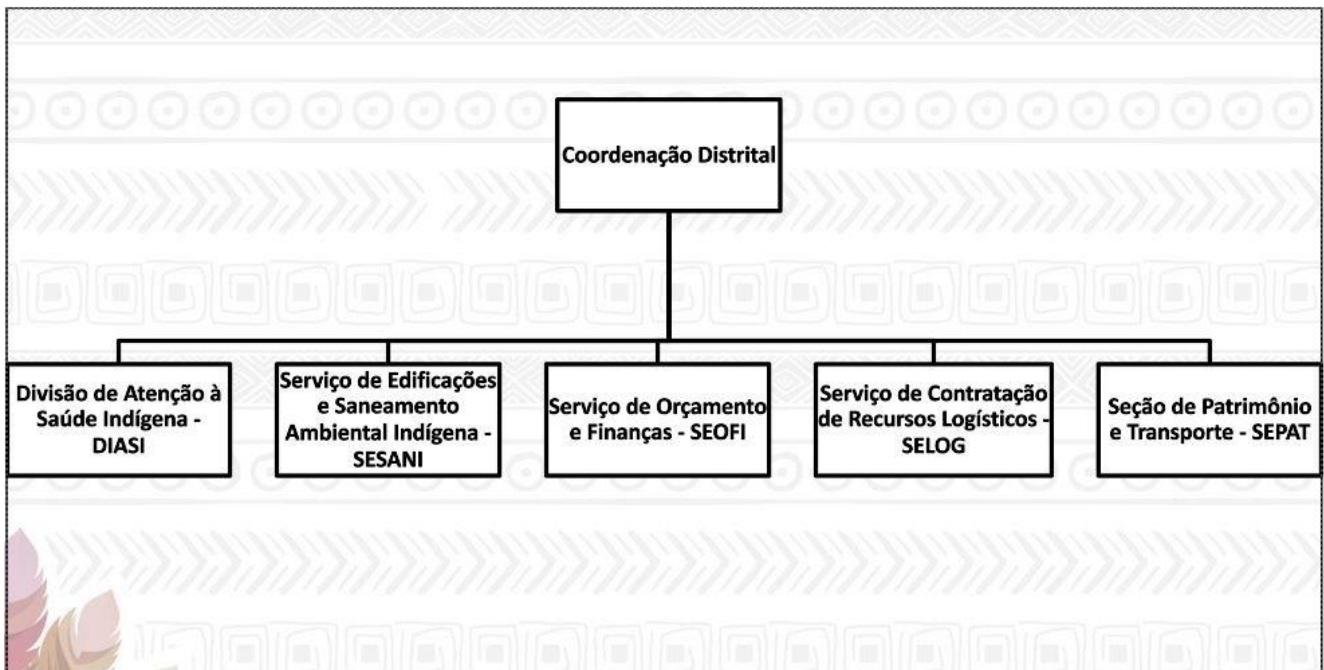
Coordenação Distrital

Divisão de Atenção à Saúde Indígena - DIASI

Serviço de Edificações e Saneamento Ambiental Indígena - SESANI

Serviço de Orçamento e Finanças - SEOFI

Serviço de Contratação de Recursos Logísticos - SELOG

Seção de Patrimônio e Transporte - SEPAT